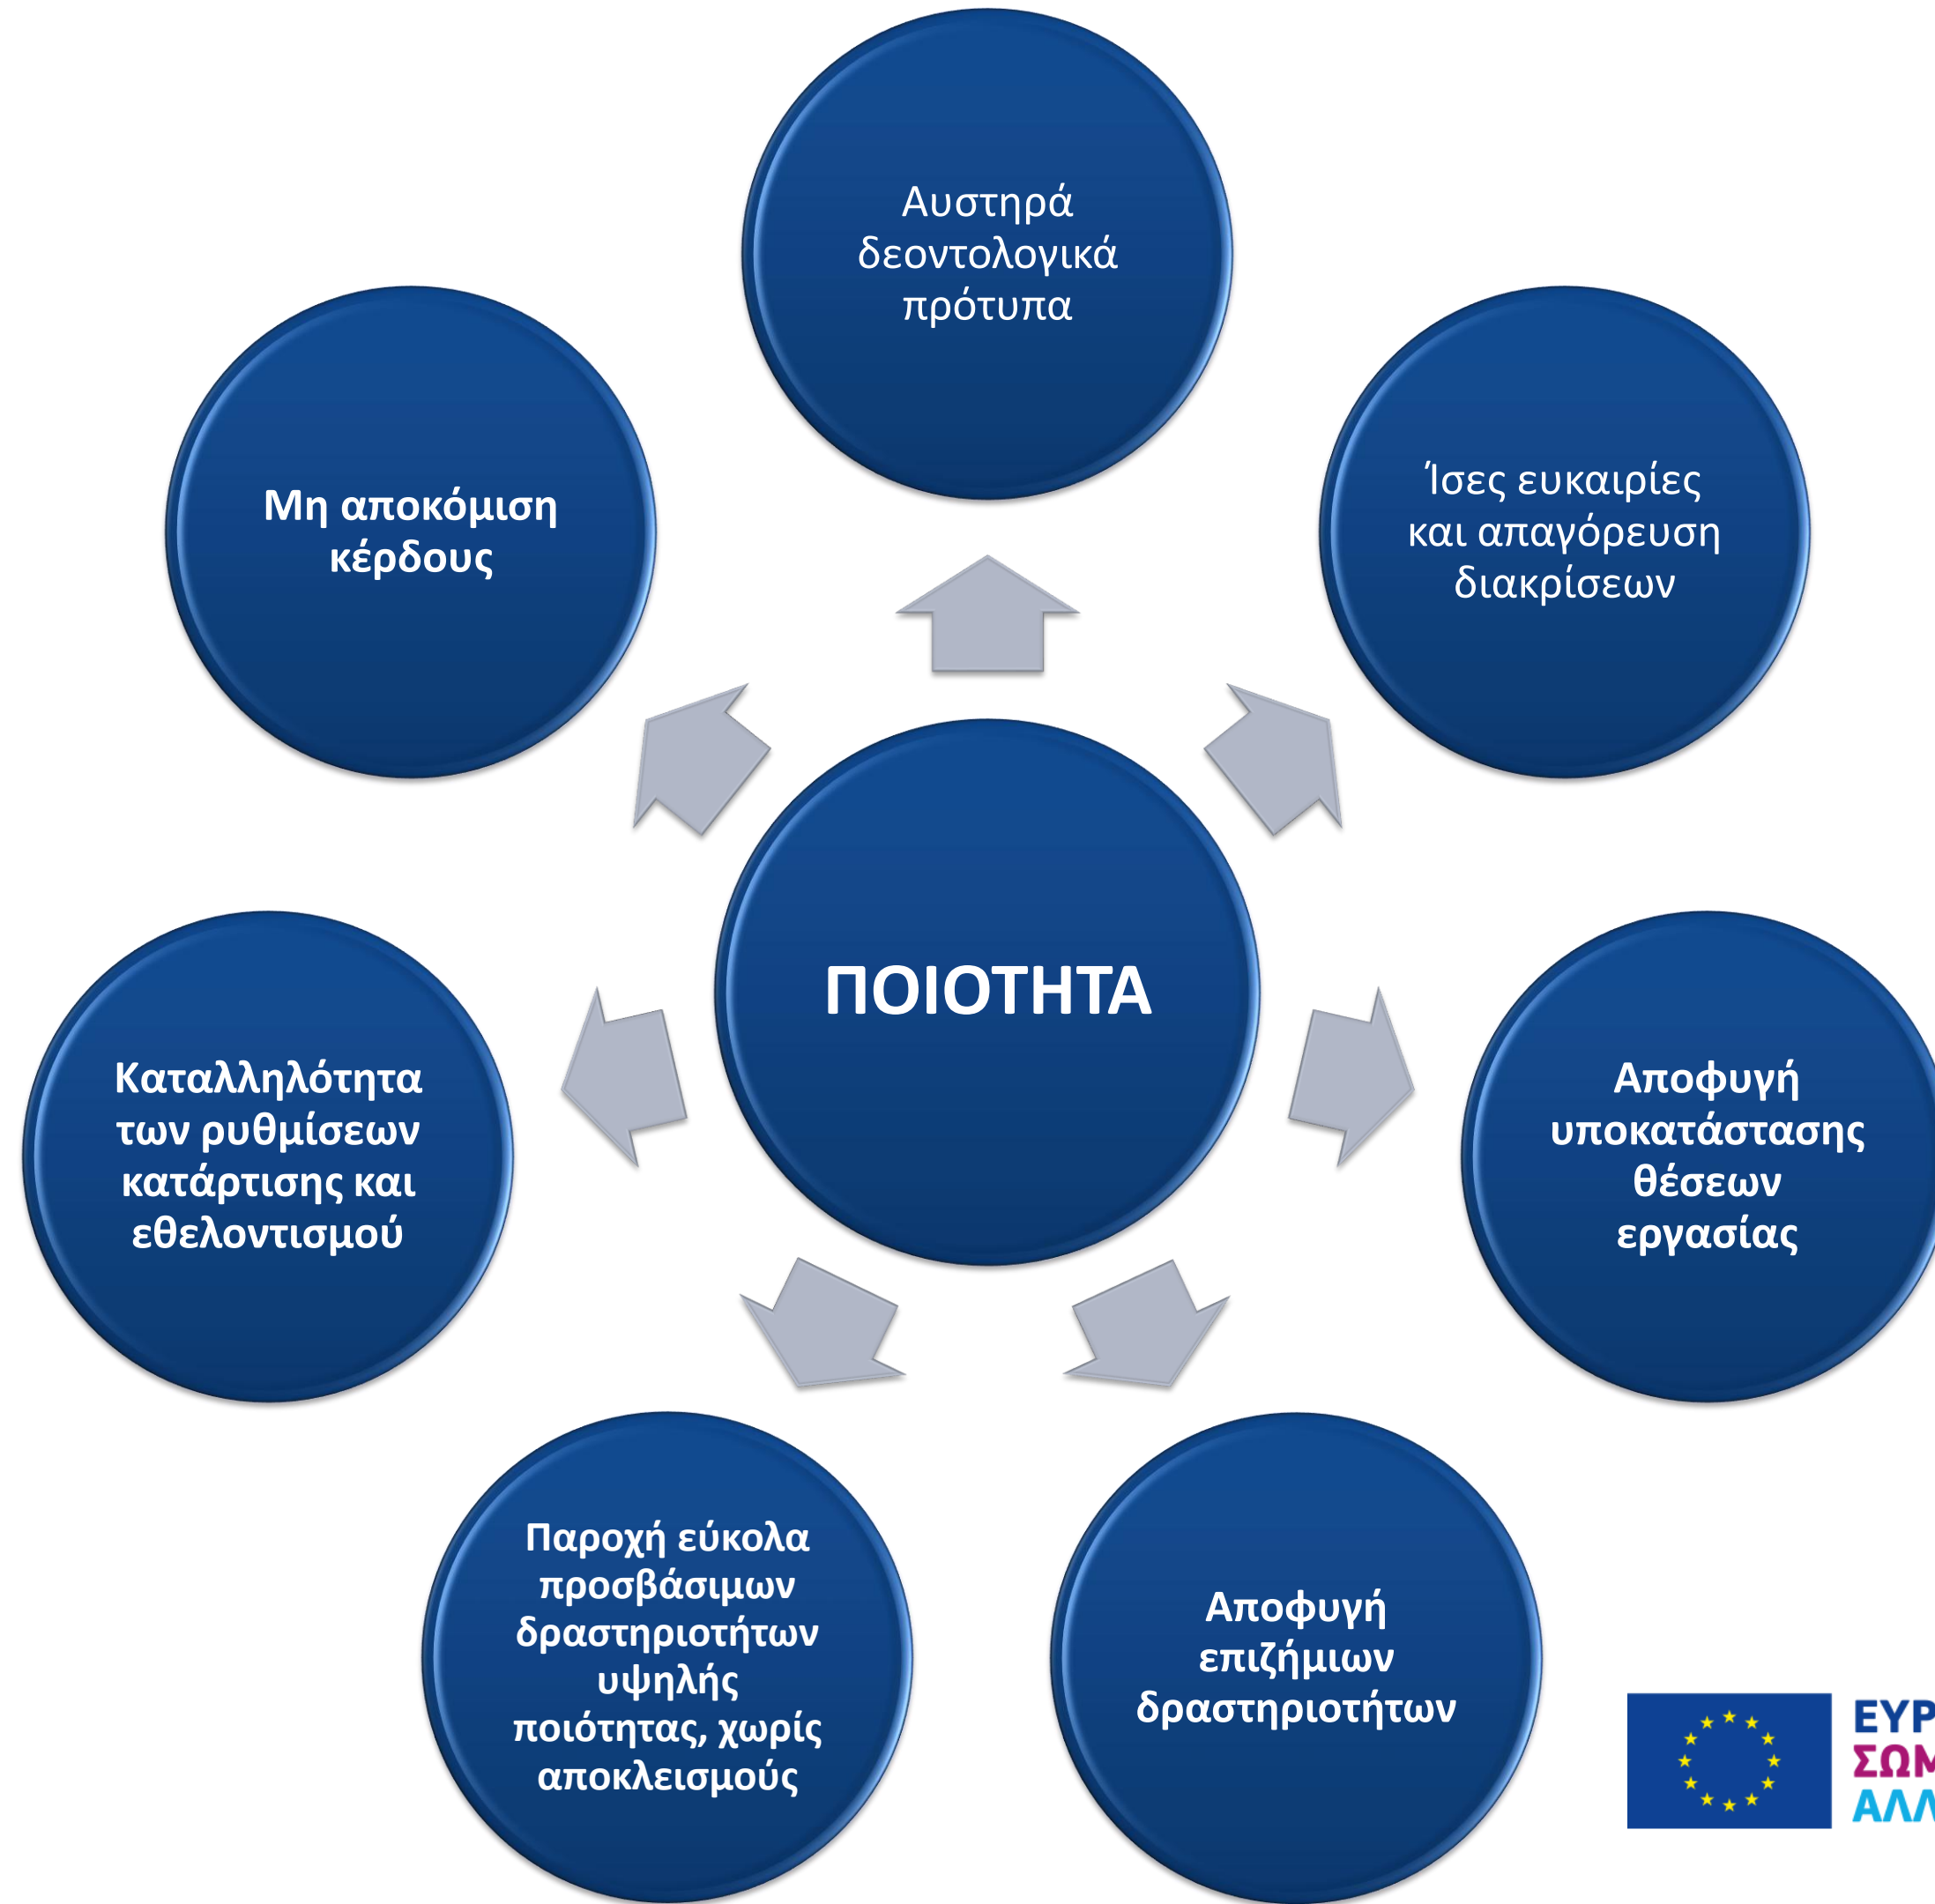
Αυστηρά δεοντολογικά πρότυπα

Μη αποκόμιση κέρδους

Ίσες ευκαιρίες και απαγόρευση διακρίσεων

ΠΟΙΟΤΗΤΑ

Καταλληλότητα των ρυθμίσεων κατάρτισης και εθελοντισμού

Αποφυγή υποκατάστασης θέσεων εργασίας

Παροχή εύκολα προσβάσιμων δραστηριοτήτων υψηλής ποιότητας, χωρίς αποκλεισμούς

Αποφυγή επιζήμιων δραστηριοτήτων

ΕΥΡ
ΣΩΜ
ΑΛΛ